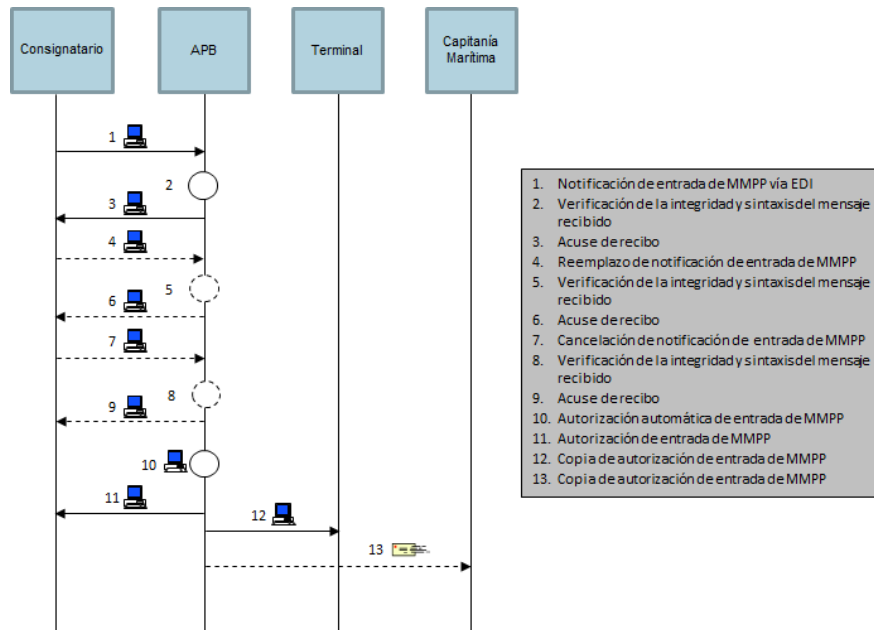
Consignatario

APB

Terminal

Capitanía Marítima

1

2

3

4

5

6

7

8

9

10

11

12

13

1. Notificación de entrada de MMPP vía EDI
2. Verificación de la integridad y sintaxis del mensaje recibido
3. Acuse de recibo
4. Reemplazo de notificación de entrada de MMPP
5. Verificación de la integridad y sintaxis del mensaje recibido
6. Acuse de recibo
7. Cancelación de notificación de entrada de MMPP
8. Verificación de la integridad y sintaxis del mensaje recibido
9. Acuse de recibo
10. Autorización automática de entrada de MMPP
11. Autorización de entrada de MMPP
12. Copia de autorización de entrada de MMPP
13. Copia de autorización de entrada de MMPP